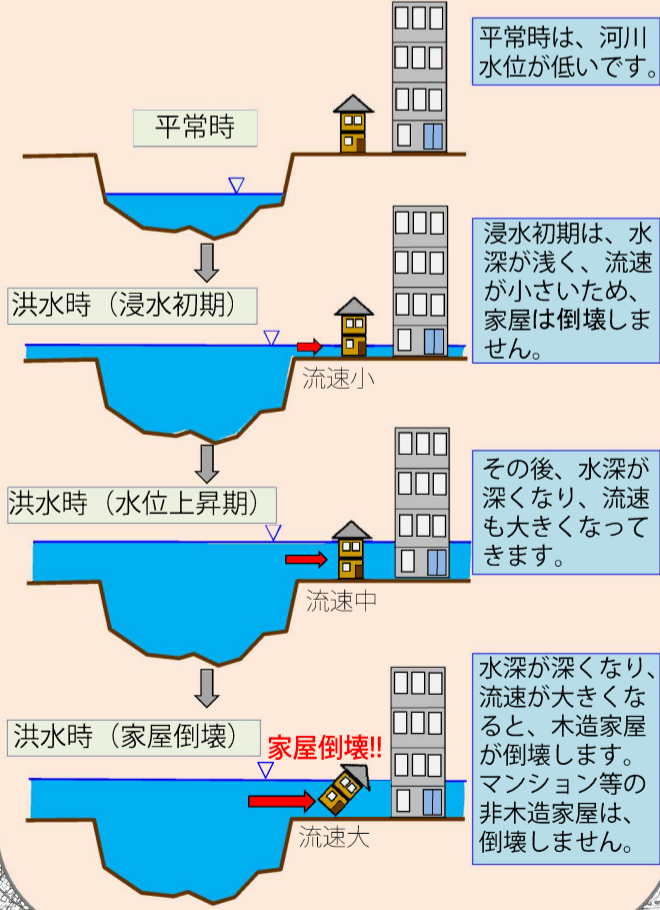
平常時

平常時は、河川水位が低いです。

洪水時（浸水初期）

流速小

浸水初期は、水深が浅く、流速が小さいため、家屋は倒壊しません。

洪水時（水位上昇期）

流速中

その後、水深が深くなり、流速も大きくなってきます。

洪水時（家屋倒壊）

家屋倒壊!!

流速大

水深が深くなり、流速が大きくなると、木造家屋が倒壊します。マンション等の非木造家屋は、倒壊しません。